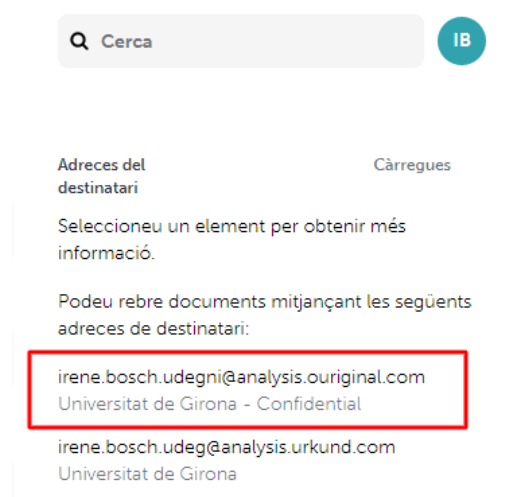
Cerca

IB

Adreces del destinatari

Càrregues

Seleccioneu un element per obtenir més informació.

Podeu rebre documents mitjançant les següents adreces de destinatari:

irene.bosch.udegni@analysis.ouriginal.com
Universitat de Girona - Confidential

irene.bosch.udeg@analysis.urkund.com
Universitat de Girona